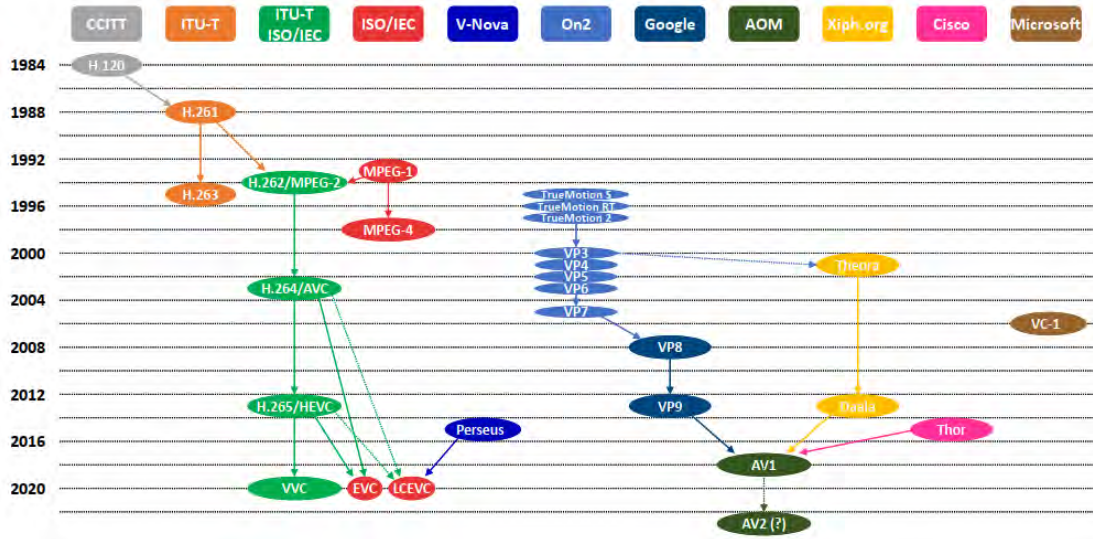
CCITT
ITU-T
ITU-T ISO/IEC
ISO/IEC
V-Nova
On2
Google
AOM
Xiph.org
Cisco
Microsoft

1984
1988
1992
1996
2000
2004
2008
2012
2016
2020

H.120
H.261
H.263
H.262/MPEG-2
MPEG-1
MPEG-4
H.264/AVC
H.265/HEVC
VVC
EVC
LCEVC
Perseus
TrueMotion S
TrueMotion RT
TrueMotion 2
VP3
VP4
VP5
VP6
VP7
VP8
VP9
Theora
Daala
Thor
AV1
AV2 (?)
VC-1